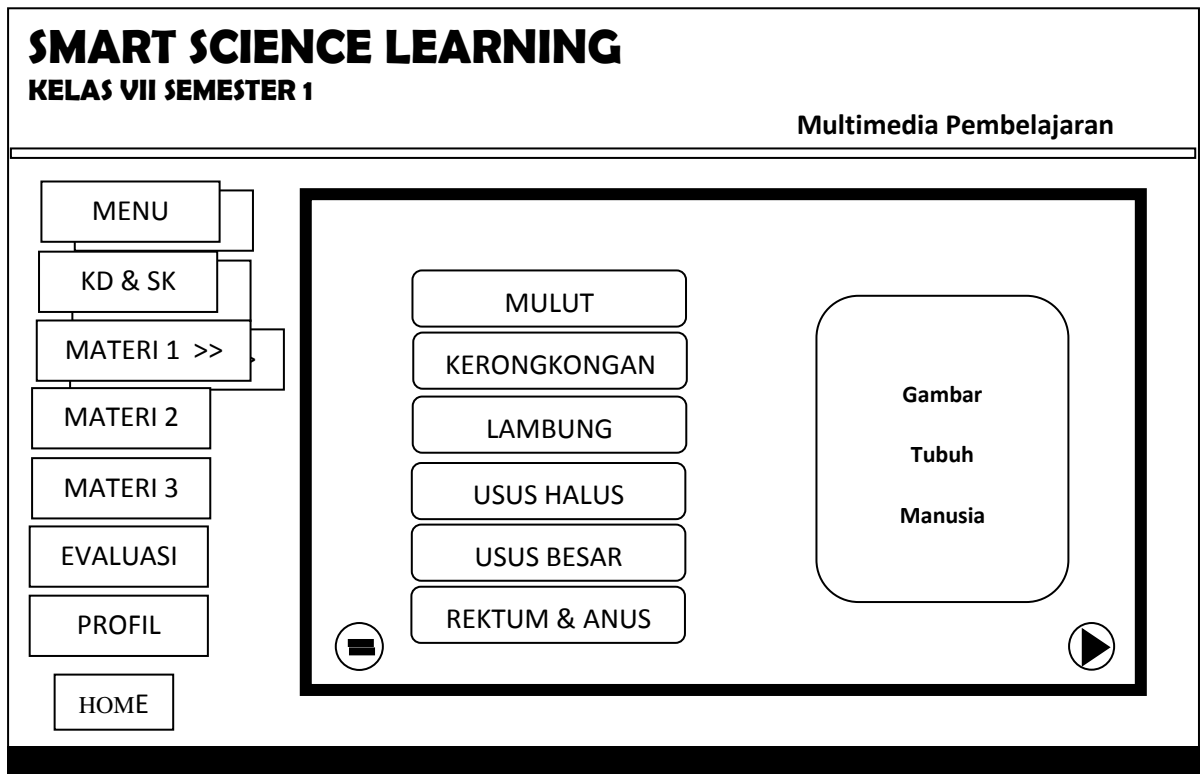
SMART SCIENCE LEARNING
KELAS VII SEMESTER 1

Multimedia Pembelajaran

MENU

KD & SK

MATERI 1 >>

MATERI 2

MATERI 3

EVALUASI

PROFIL

HOME

MULUT

KERONGKONGAN

LAMBUNG

USUS HALUS

USUS BESAR

REKTUM & ANUS

Gambar

Tubuh

Manusia